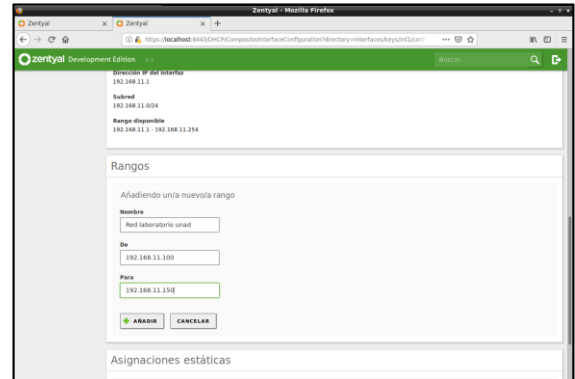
Zentyal - Mozilla Firefox

Zentyal

Zentyal

https://localhost:8443/DHCP/Composite/InterfaceConfiguration?directory=interfaces/keys/int1/con

zentyal Development Edition

Buscar...

Dirección IP del interfaz
192.168.11.1

Subred
192.168.11.0/24

Rango disponible
192.168.11.1 - 192.168.11.254

Rangos

Añadiendo un/a nuevo/a rango

Nombre
Red laboratorio unad

De
192.168.11.100

Para
192.168.11.150

AÑADIR

CANCELAR

Asignaciones estáticas